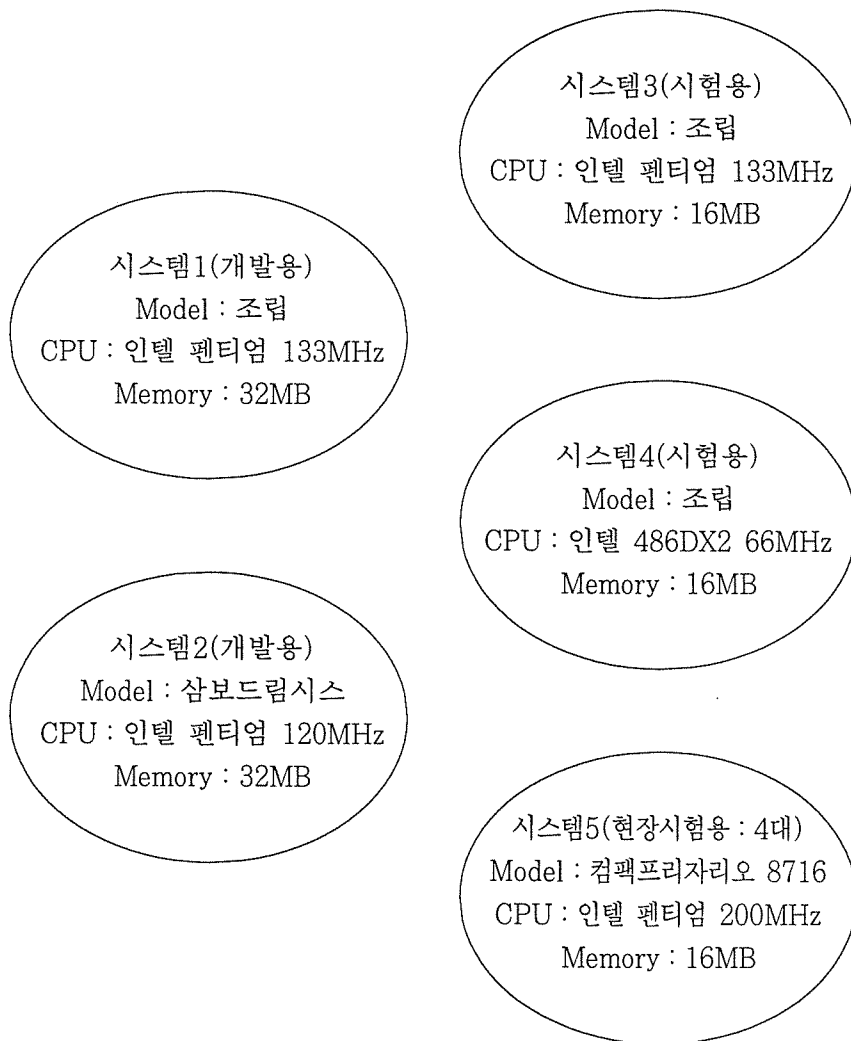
시스템3(시험용)
Model : 조립
CPU : 인텔 펜티엄 133MHz
Memory : 16MB

시스템1(개발용)
Model : 조립
CPU : 인텔 펜티엄 133MHz
Memory : 32MB

시스템4(시험용)
Model : 조립
CPU : 인텔 486DX2 66MHz
Memory : 16MB

시스템2(개발용)
Model : 삼보드림시스
CPU : 인텔 펜티엄 120MHz
Memory : 32MB

시스템5(현장시험용 : 4대)
Model : 컴팩프리자리오 8716
CPU : 인텔 펜티엄 200MHz
Memory : 16MB